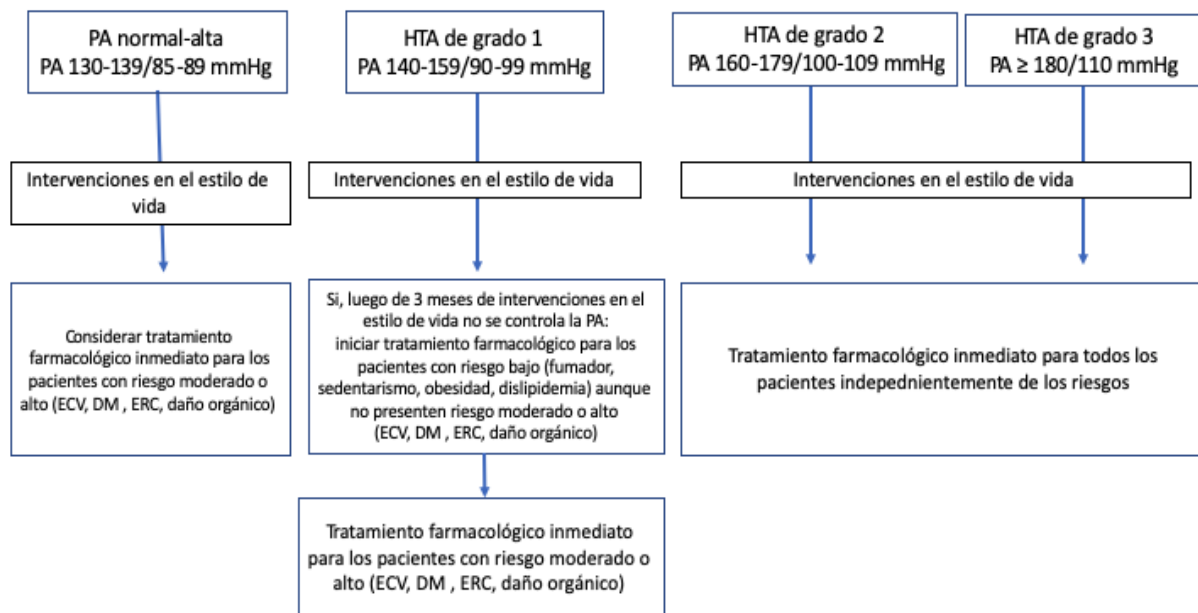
PA normal-alta
PA 130-139/85-89 mmHg

HTA de grado 1
PA 140-159/90-99 mmHg

HTA de grado 2
PA 160-179/100-109 mmHg

HTA de grado 3
PA ≥ 180/110 mmHg

Intervenciones en el estilo de vida

Intervenciones en el estilo de vida

Intervenciones en el estilo de vida

Considerar tratamiento farmacológico inmediato para los pacientes con riesgo moderado o alto (ECV, DM , ERC, daño orgánico)

Si, luego de 3 meses de intervenciones en el estilo de vida no se controla la PA: iniciar tratamiento farmacológico para los pacientes con riesgo bajo (fumador, sedentarismo, obesidad, dislipidemia) aunque no presenten riesgo moderado o alto (ECV, DM , ERC, daño orgánico)

Tratamiento farmacológico inmediato para todos los pacientes indepednientemente de los riesgos

Tratamiento farmacológico inmediato para los pacientes con riesgo moderado o alto (ECV, DM , ERC, daño orgánico)